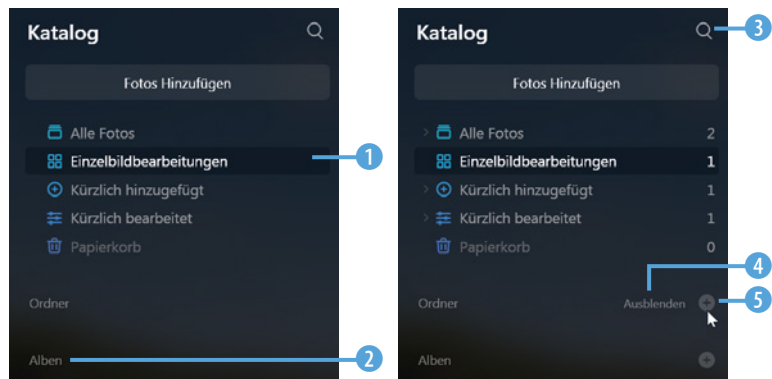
Katalog

Fotos Hinzufügen

Alle Fotos
Einzelbildbearbeitungen
Kürzlich hinzugefügt
Kürzlich bearbeitet
Papierkorb

Ordner

Alben

1
2

Katalog

Fotos Hinzufügen

Alle Fotos 2
Einzelbildbearbeitungen 1
Kürzlich hinzugefügt 1
Kürzlich bearbeitet 1
Papierkorb 0

Ordner Ausblenden

Alben

3
4
5